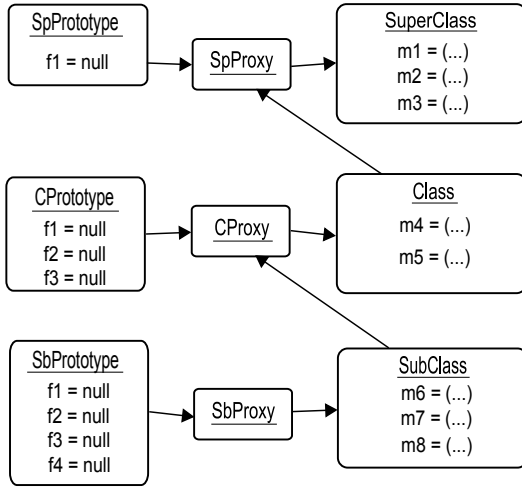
SpPrototype
f1 = null

SpProxy

SuperClass
m1 = (...)
m2 = (...)
m3 = (...)

CPrototype
f1 = null
f2 = null
f3 = null

CProxy

Class
m4 = (...)
m5 = (...)

SbPrototype
f1 = null
f2 = null
f3 = null
f4 = null

SbProxy

SubClass
m6 = (...)
m7 = (...)
m8 = (...)